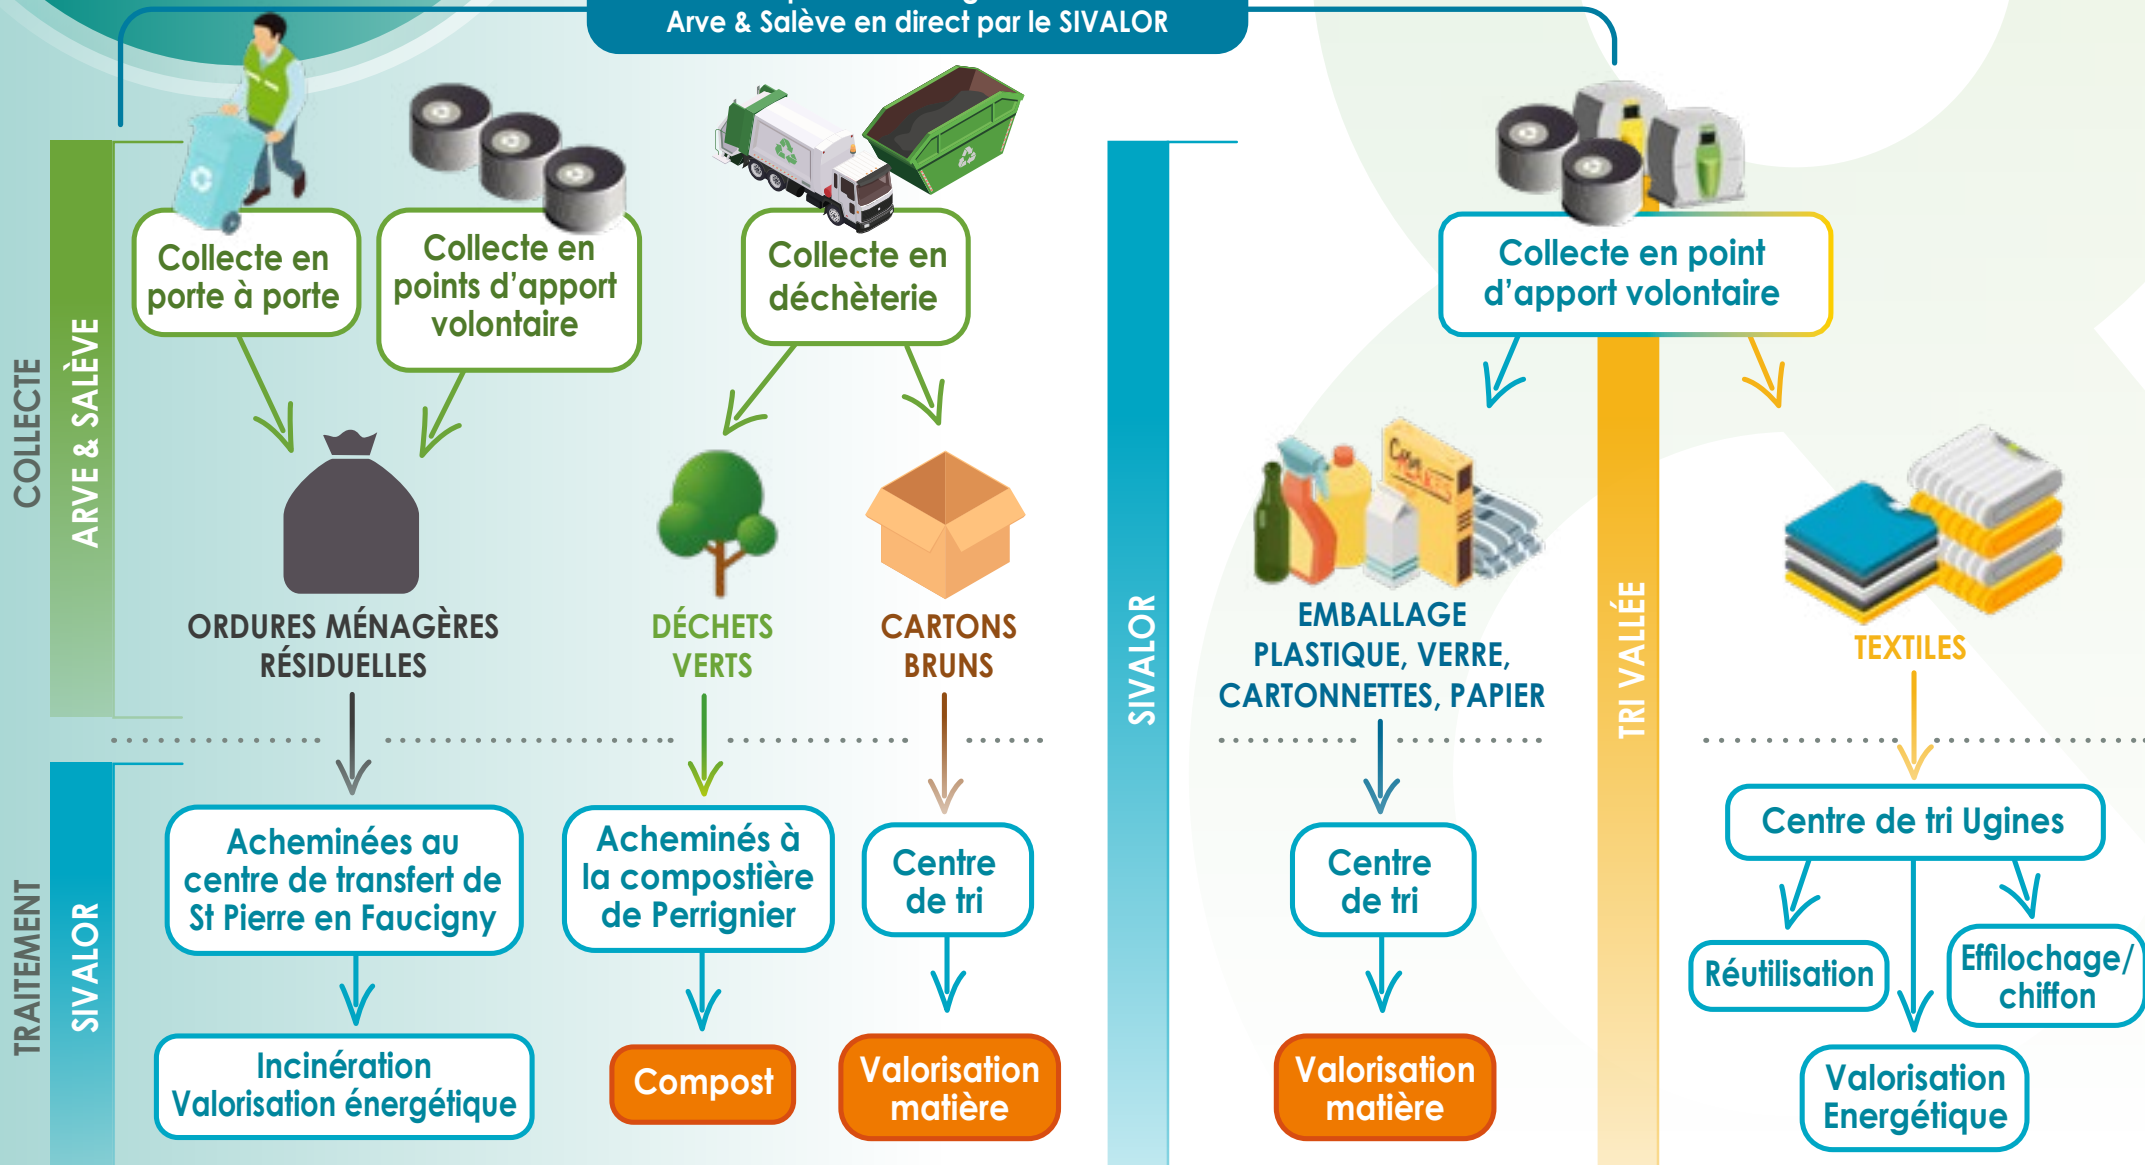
Arve & Salève en direct par le SIVALOR

COLLECTE

ARVE & SALÈVE

Collecte en porte à porte

Collecte en points d'apport volontaire

Collecte en déchèterie

ORDURES MÉNAGÈRES RÉSIDUELLES

DÉCHETS VERTS

CARTONS BRUNS

TRAITEMENT

SIVALOR

Acheminées au centre de transfert de St Pierre en Faucigny

Incinération Valorisation énergétique

Acheminés à la compostière de Perrignier

Compost

Centre de tri

Valorisation matière

SIVALOR

Collecte en point d'apport volontaire

EMBALLAGE PLASTIQUE, VERRE, CARTONNETTES, PAPIER

Centre de tri

Valorisation matière

TRI VALLÉE

TEXTILES

Centre de tri Ugines

Réutilisation

Effilochage/ chiffon

Valorisation Energétique